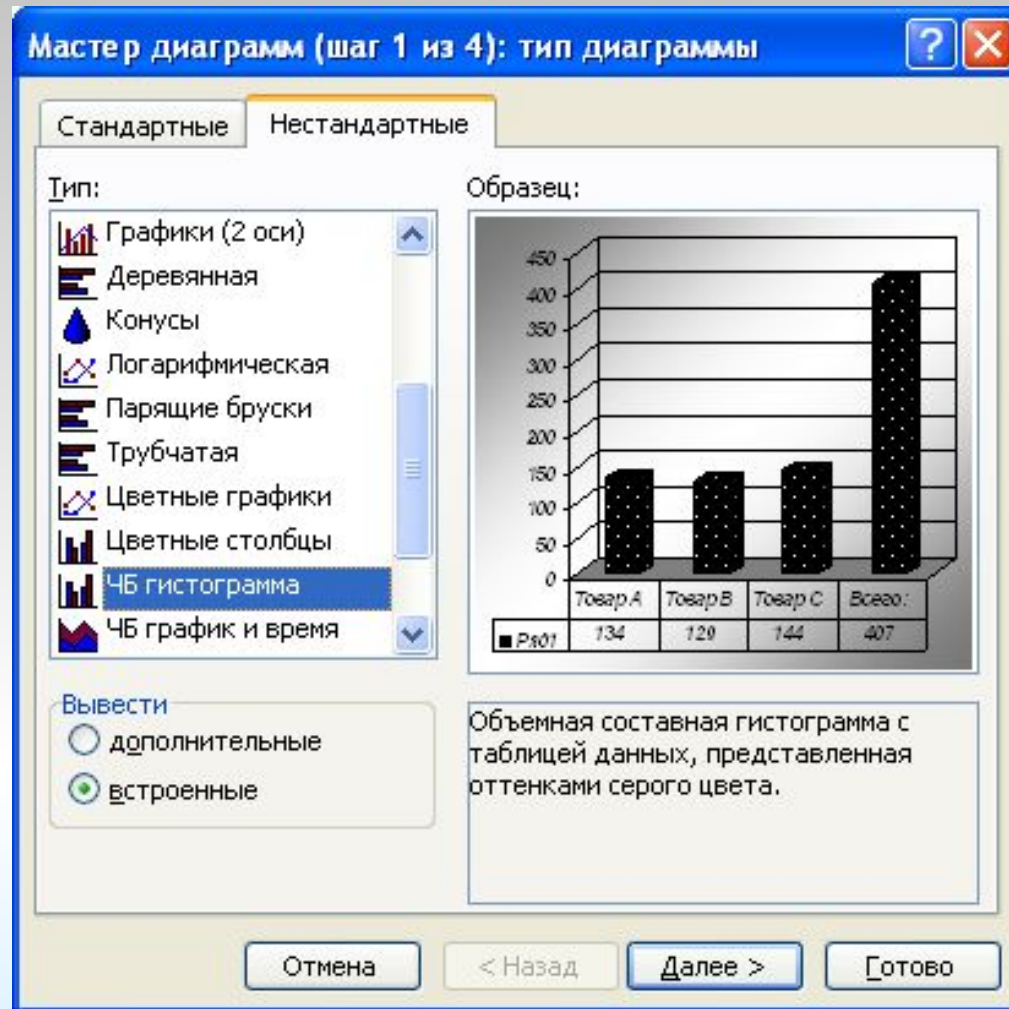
Мастер диаграмм (шаг 1 из 4): тип диаграммы

Стандартные Нестандартные

Тип:

Графики (2 оси)
Деревянная
Конусы
Логарифмическая
Парящие бруски
Трубчатая
Цветные графики
Цветные столбцы
ЧБ гистограмма
ЧБ график и время

Образец:

450
400
350
300
250
200
150
100
50
0

| | Товар A | Товар B | Товар C | Всего: |
|---|---|---|---|---|
| Ряд1 | 134 | 129 | 144 | 407 |

Вывести
дополнительные
встроенные

Объемная составная гистограмма с таблицей данных, представленная оттенками серого цвета.

Отмена < Назад Далее > Готово